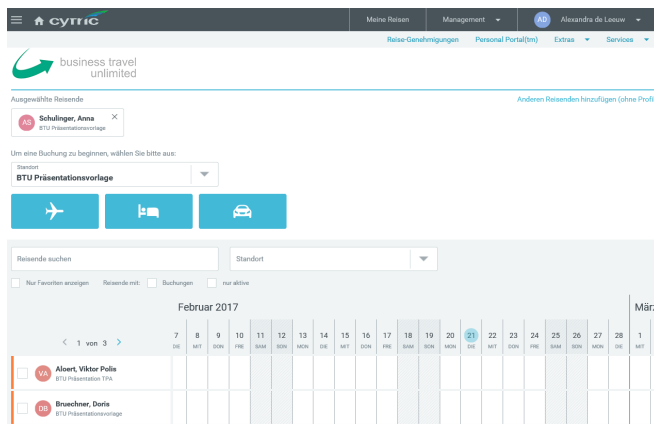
cytric

Meine Reisen | Management | AD Alexandra de Leeuw

Reise-Genehmigungen | Personal Portal(tm) | Extras | Services

business travel unlimited

Ausgewählte Reisende

Anderen Reisenden hinzufügen (ohne Profi

AS Schulinger, Anna
BTU Präsentationsvorlage

Um eine Buchung zu beginnen, wählen Sie bitte aus:

Standort
BTU Präsentationsvorlage

Reisende suchen

Standort

Nur Favoriten anzeigen | Reisende mit: | Buchungen | nur aktive

Februar 2017

März

1 von 3

| 7 DIE | 8 MIT | 9 DON | 10 FRE | 11 SAM | 12 SON | 13 MON | 14 DIE | 15 MIT | 16 DON | 17 FRE | 18 SAM | 19 SON | 20 MON | 21 DIE | 22 MIT | 23 DON | 24 FRE | 25 SAM | 26 SON | 27 MON | 28 DIE | 1 MIT |
|---|---|---|---|---|---|---|---|---|---|---|---|---|---|---|---|---|---|---|---|---|---|---|

VA Aloert, Viktor Polis
BTU Präsentation TPA

DB Bruechner, Doris
BTU Präsentationsvorlage